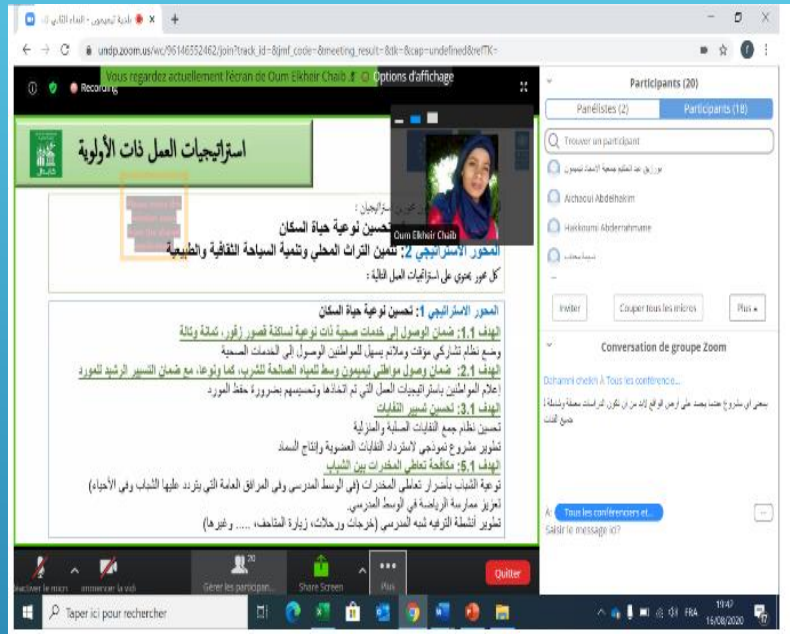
بلدية تيميمون - اللقاء الثاني

undp.zoom.us/wc/96146552462/join?track_id=&jmf_code=&meeting_result=&tk=&cap=undefined&refTK=

Vous regardez actuellement l'écran de Oum Elkheir Chaib
Options d'affichage

Recording

استراتيجيات العمل ذات الأولوية

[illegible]

تحسين نوعية حياة السكان

المحور الاستراتيجي 2: تثمين التراث المحلي وتنمية السياحة الثقافية والطبيعية

كل محور يحتوي على استراتيجيات العمل التالية :

Oum Elkheir Chaib

المحور الاستراتيجي 1: تحسين نوعية حياة السكان

الهدف 1.1: ضمان الوصول إلى خدمات صحية ذات نوعية لساكنة قصور زقور، تماسة وتالة

وضع نظام تشاركي مؤقت وملائم يسهل للمواطنين الوصول إلى الخدمات الصحية

الهدف 2.1: ضمان وصول مواطني تيميمون وسط للمياه الصالحة للشرب، كما ونوعا، مع ضمان التسيير الرشيد للمورد

إعلام المواطنين باستراتيجيات العمل التي تم اتخاذها وتحسيسهم بضرورة حفظ المورد

الهدف 3.1: تحسين تسيير النفايات

تحسين نظام جمع النفايات الصلبة والمنزلية

تطوير مشروع نموذجي لاسترداد النفايات العضوية وإنتاج السماد

الهدف 5.1: مكافحة تعاطي المخدرات بين الشباب

توعية الشباب بأضرار تعاطي المخدرات (في الوسط المدرسي وفي المرافق العامة التي يتردد عليها الشباب وفي الأحياء)

تعزيز ممارسة الرياضة في الوسط المدرسي

تطوير أنشطة الترفيه شبه المدرسي (خرجات ورحلات، زيارة المتاحف، ..... وغيرها)

Participants (20)

Panélistes (2)

Participants (18)

Trouver un participant

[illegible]

Aichaoui Abdelhakim

Hakkoumi Abderrahmane

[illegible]

Inviter

Couper tous les micros

Plus

Conversation de groupe Zoom

Dohanni chekh À Tous les conférence...

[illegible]

À: Tous les conférenciers et...

Saisir le message ici

Activer le micro

Commencer la vidéo

20
Gérer les participan...

Share Screen

Plus

Quitter

Taper ici pour rechercher

FRA

19:47
16/08/2020